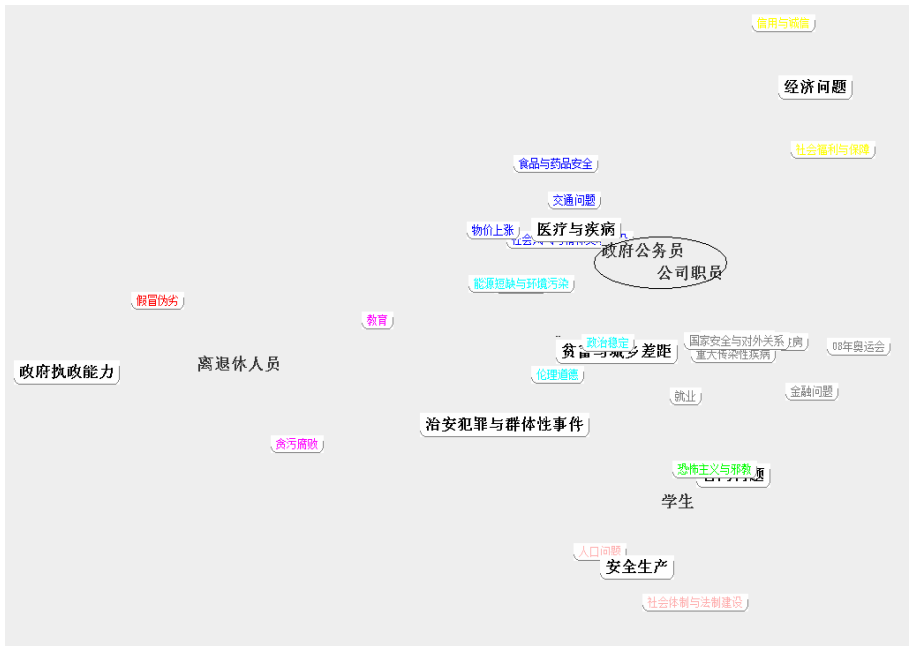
信用与诚信

经济问题

社会福利与保障

食品与药品安全

交通问题

物价上涨

医疗与疾病

社会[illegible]

政府公务员

公司职员

能源短缺与环境污染

假冒伪劣

教育

政府执政能力

离退休人员

政治稳定

贫富与城乡差距

国家安全与对外关系

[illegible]房

重大传染性疾病

08年奥运会

伦理道德

就业

金融问题

治安犯罪与群体性事件

贪污腐败

恐怖主义与邪教

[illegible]题

学生

人口问题

安全生产

社会体制与法制建设